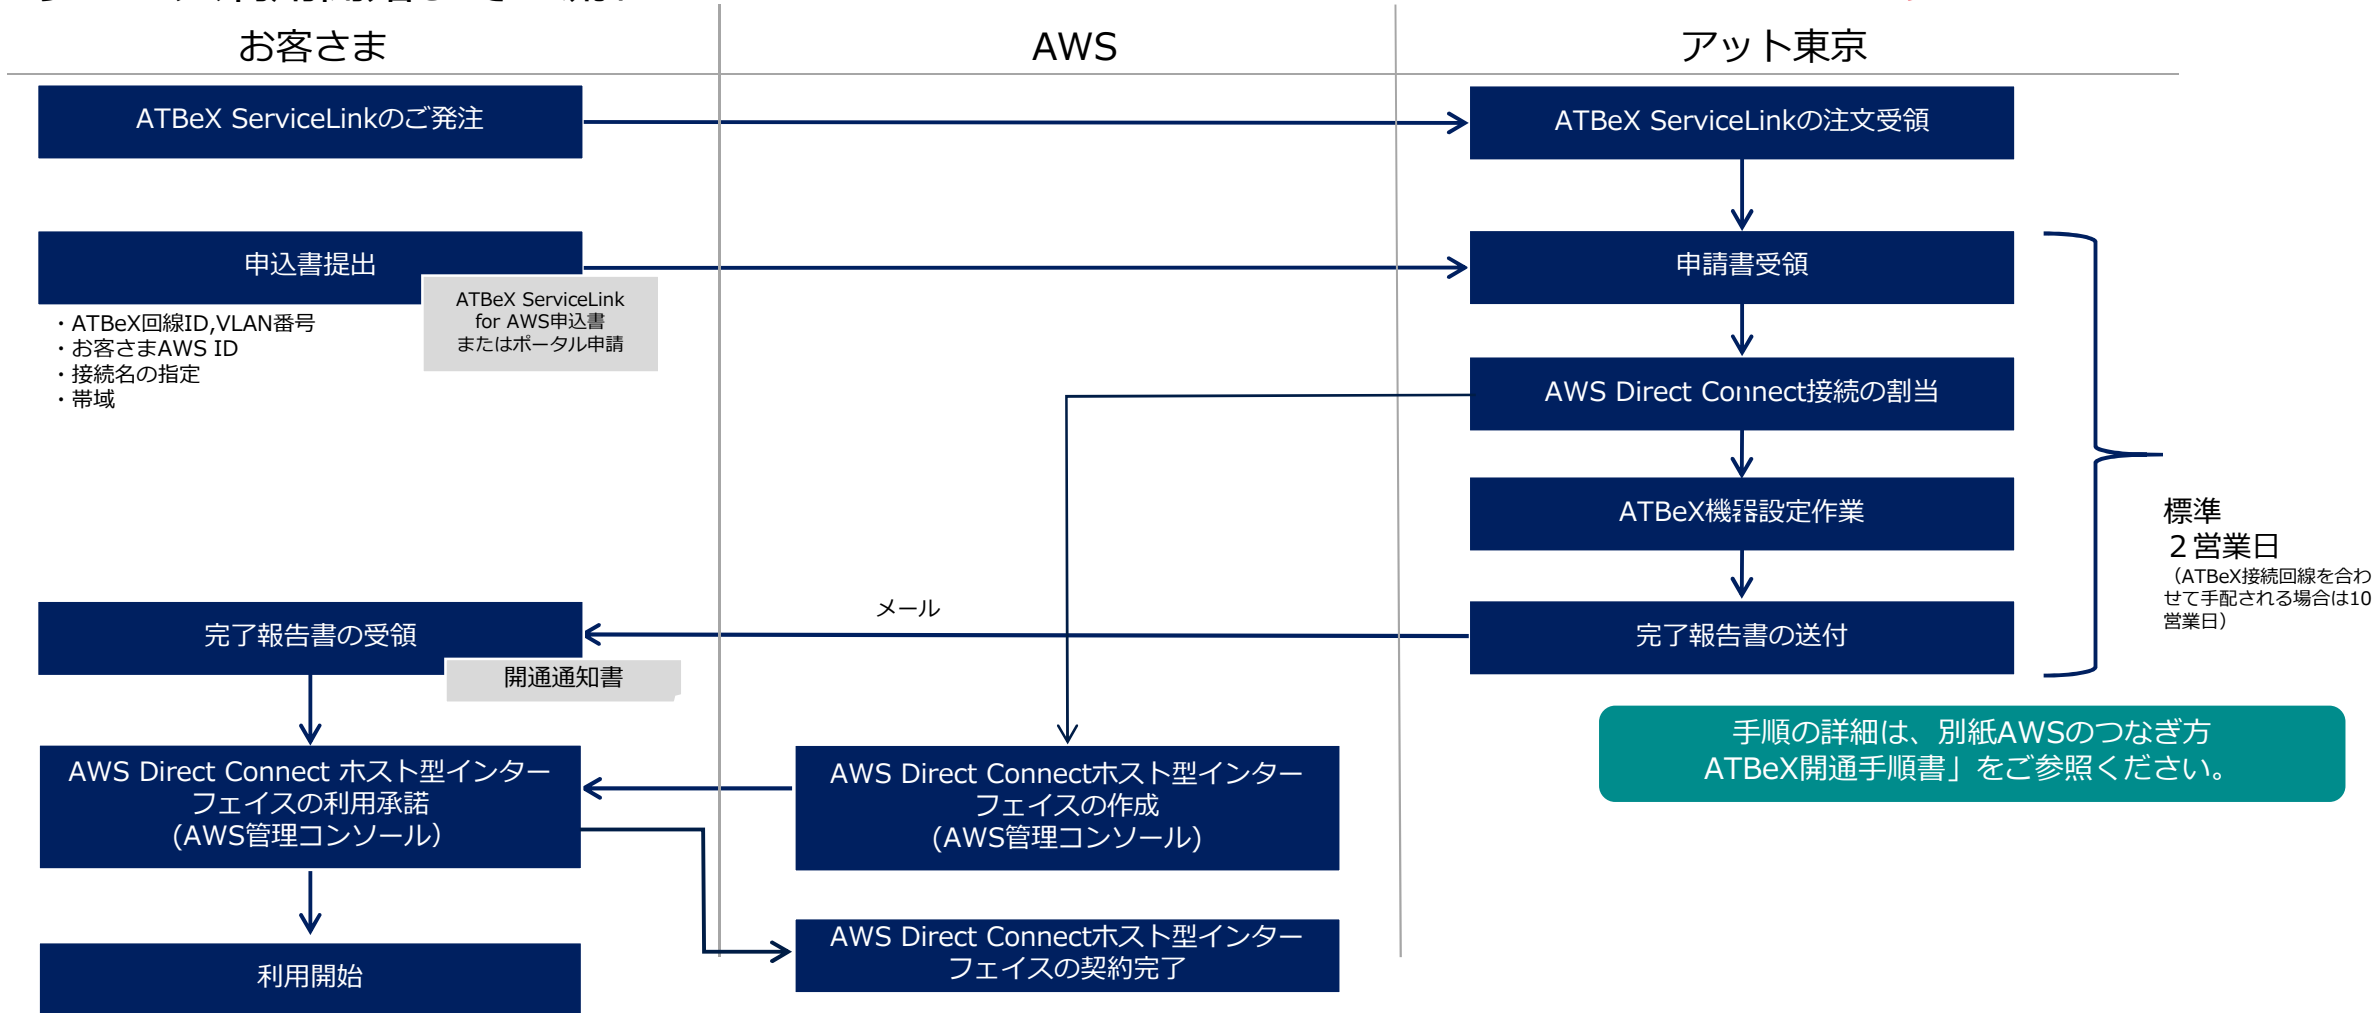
お客さま

AWS

アット東京

ATBeX ServiceLinkのご発注

ATBeX ServiceLinkの注文受領

申込書提出

ATBeX ServiceLink for AWS申込書 またはポータル申請

・ATBeX回線ID,VLAN番号
・お客さまAWS ID
・接続名の指定
・帯域

申請書受領

AWS Direct Connect接続の割当

ATBeX機器設定作業

標準
２営業日
（ATBeX接続回線を合わせて手配される場合は10営業日）

メール

完了報告書の受領

開通通知書

完了報告書の送付

手順の詳細は、別紙AWSのつなぎ方 ATBeX開通手順書」をご参照ください。

AWS Direct Connect ホスト型インターフェイスの利用承諾 (AWS管理コンソール)

AWS Direct Connectホスト型インターフェイスの作成 (AWS管理コンソール)

AWS Direct Connectホスト型インターフェイスの契約完了

利用開始